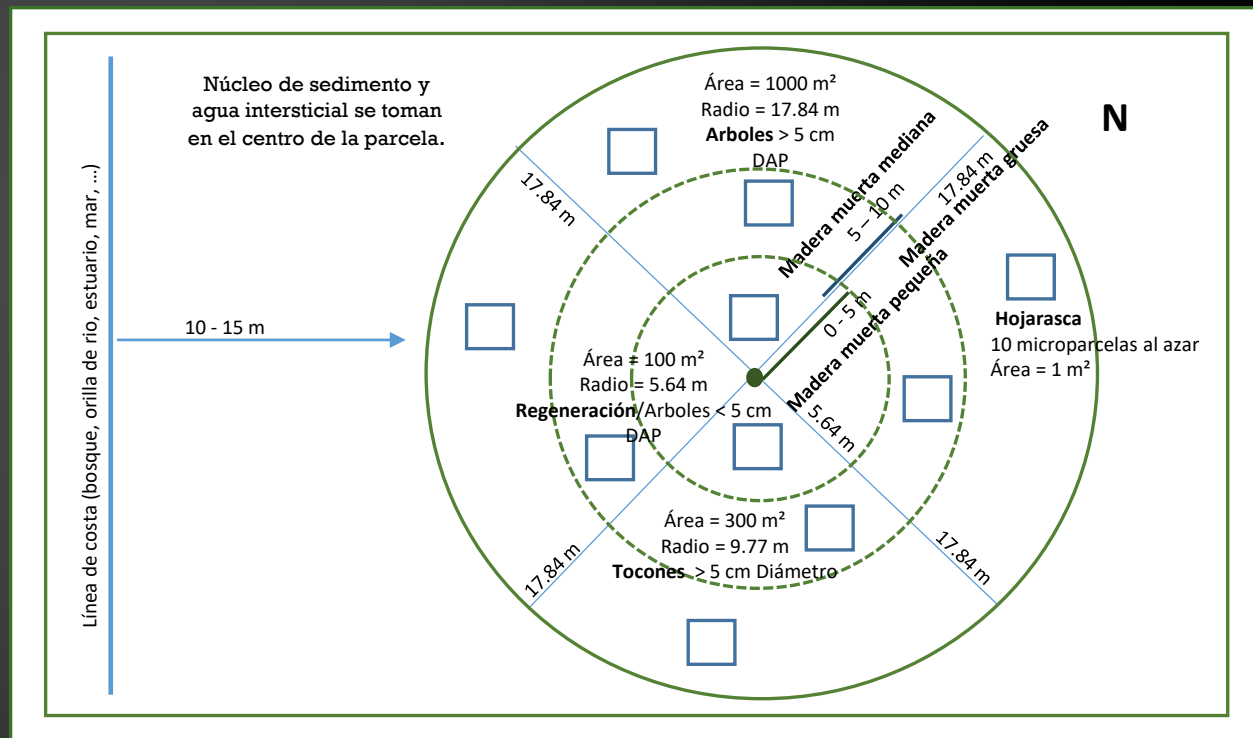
Línea de costa (bosque, orilla de rio, estuario, mar, ...)

Núcleo de sedimento y agua intersticial se toman en el centro de la parcela.

10 - 15 m

Área = 1000 m²
Radio = 17.84 m
**Arboles** > 5 cm DAP

N

17.84 m

Madera muerta mediana
5 – 10 m

17.84 m
Madera muerta gruesa

Madera muerta pequeña
0 - 5 m

Hojarasca
10 microparcelas al azar
Área = 1 m²

Área = 100 m²
Radio = 5.64 m
**Regeneración**/Arboles < 5 cm DAP

5.64 m

Área = 300 m²
Radio = 9.77 m
**Tocones** > 5 cm Diámetro

17.84 m

17.84 m